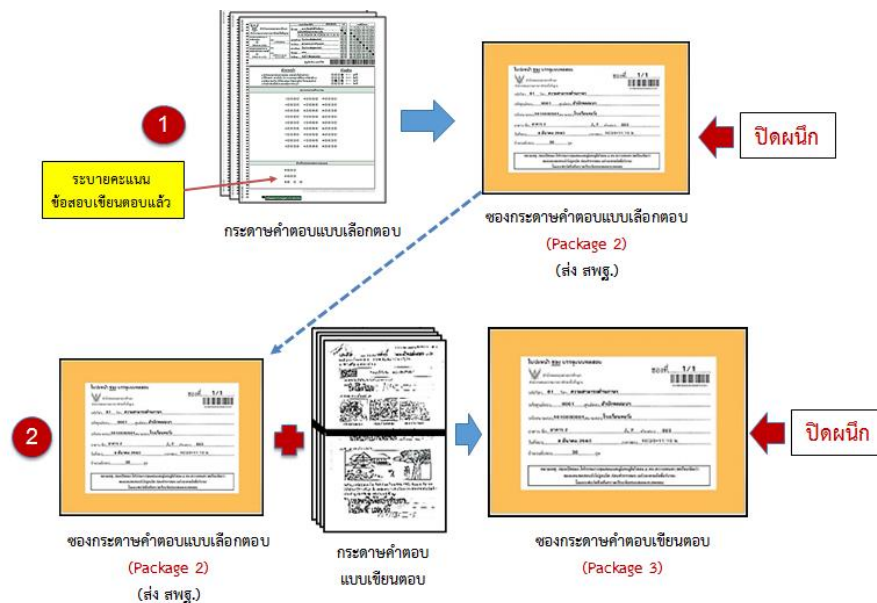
1

ระบายคะแนน ข้อสอบเขียนตอบแล้ว

กระดาษคำตอบแบบเลือกตอบ

ซองที่ 1/1

ปิดผนึก

ซองกระดาษคำตอบแบบเลือกตอบ (Package 2) (ส่ง สพฐ.)

2

ซองที่ 1/1

ซองที่ 1/1

ปิดผนึก

ซองกระดาษคำตอบแบบเลือกตอบ (Package 2) (ส่ง สพฐ.)

กระดาษคำตอบ แบบเขียนตอบ

ซองกระดาษคำตอบเขียนตอบ (Package 3)